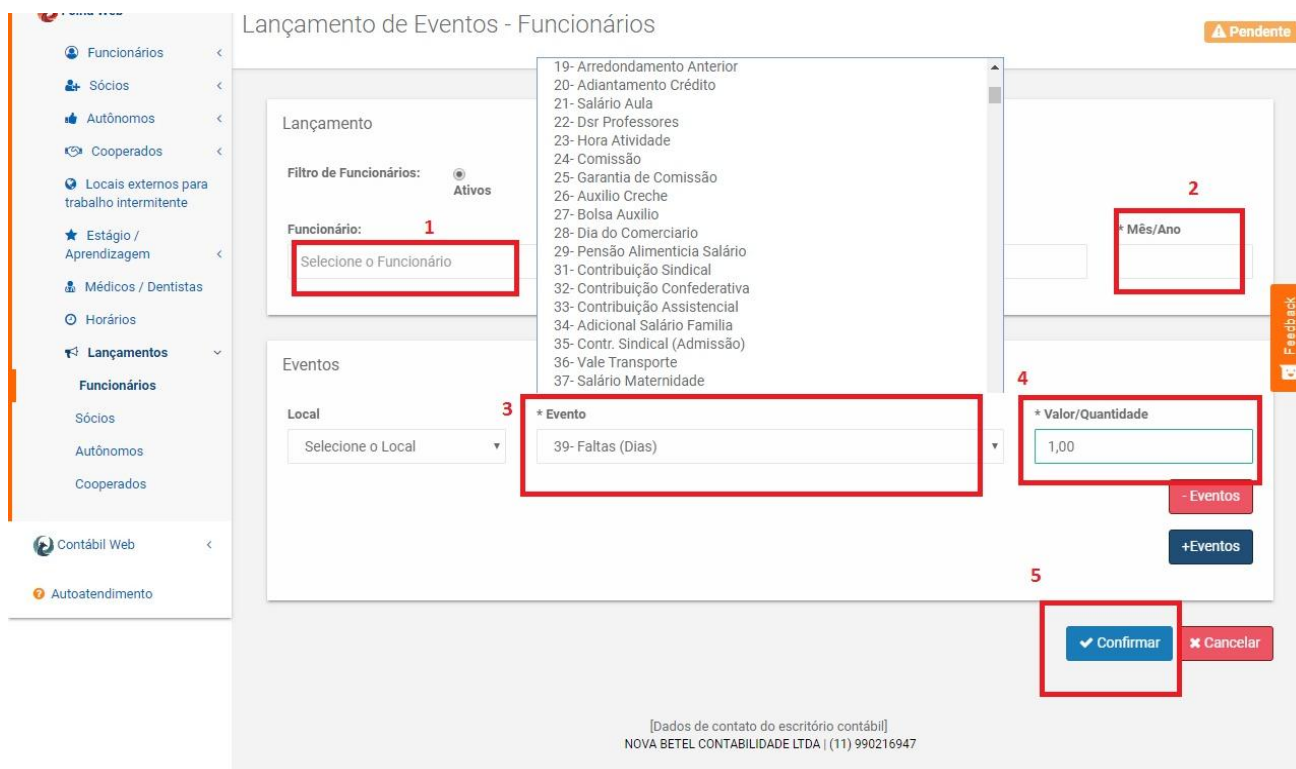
Lançamento de Eventos - Funcionários

Pendente

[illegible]

Funcionários

Sócios

Autônomos

Cooperados

Locais externos para trabalho intermitente

Estágio / Aprendizagem

Médicos / Dentistas

Horários

Lançamentos

Funcionários

Sócios

Autônomos

Cooperados

Contábil Web

Autoatendimento

Lançamento

Filtro de Funcionários:

Ativos

Funcionário:

1

Selecione o Funcionário

19- Arredondamento Anterior
20- Adiantamento Crédito
21- Salário Aula
22- Dsr Professores
23- Hora Atividade
24- Comissão
25- Garantia de Comissão
26- Auxilio Creche
27- Bolsa Auxilio
28- Dia do Comerciario
29- Pensão Alimenticia Salário
31- Contribuição Sindical
32- Contribuição Confederativa
33- Contribuição Assistencial
34- Adicional Salário Familia
35- Contr. Sindical (Admissão)
36- Vale Transporte
37- Salário Maternidade

2

* Mês/Ano

Feedback

Eventos

Local

Selecione o Local

3

* Evento

39- Faltas (Dias)

4

* Valor/Quantidade

1,00

- Eventos

+Eventos

5

Confirmar

Cancelar

[Dados de contato do escritório contábil]
NOVA BETEL CONTABILIDADE LTDA | (11) 990216947